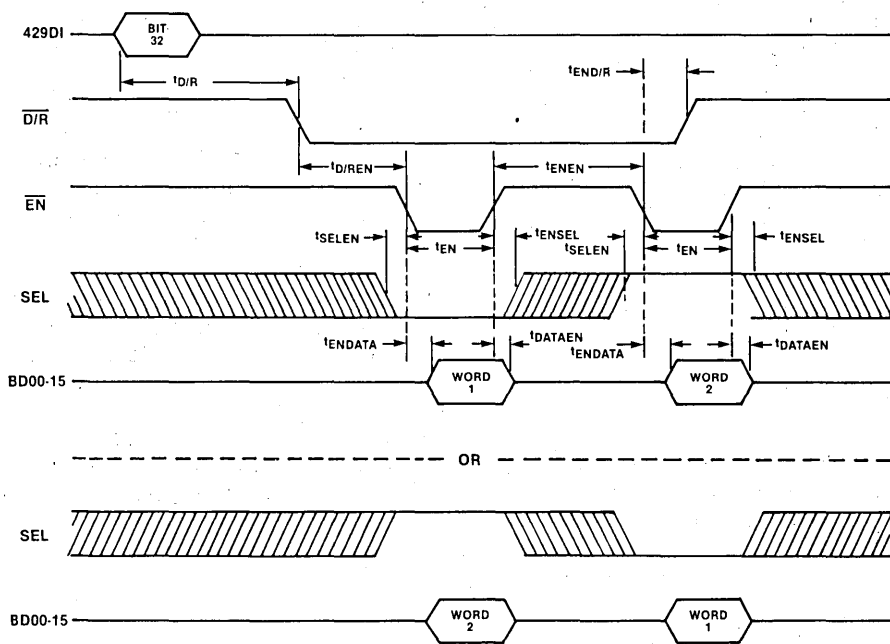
429DI
BIT 32
$t_{D/R}$
$t_{END/R}$
$\overline{D/R}$
$t_{D/REN}$
$t_{ENEN}$
$\overline{EN}$
$t_{SELEN}$
$t_{EN}$
$t_{ENSEL}$
$t_{SELEN}$
$t_{EN}$
$t_{ENSEL}$
SEL
$t_{ENDATA}$
$t_{DATAEN}$
$t_{ENDATA}$
$t_{DATAEN}$
BD00-15
WORD 1
WORD 2
OR
SEL
BD00-15
WORD 2
WORD 1